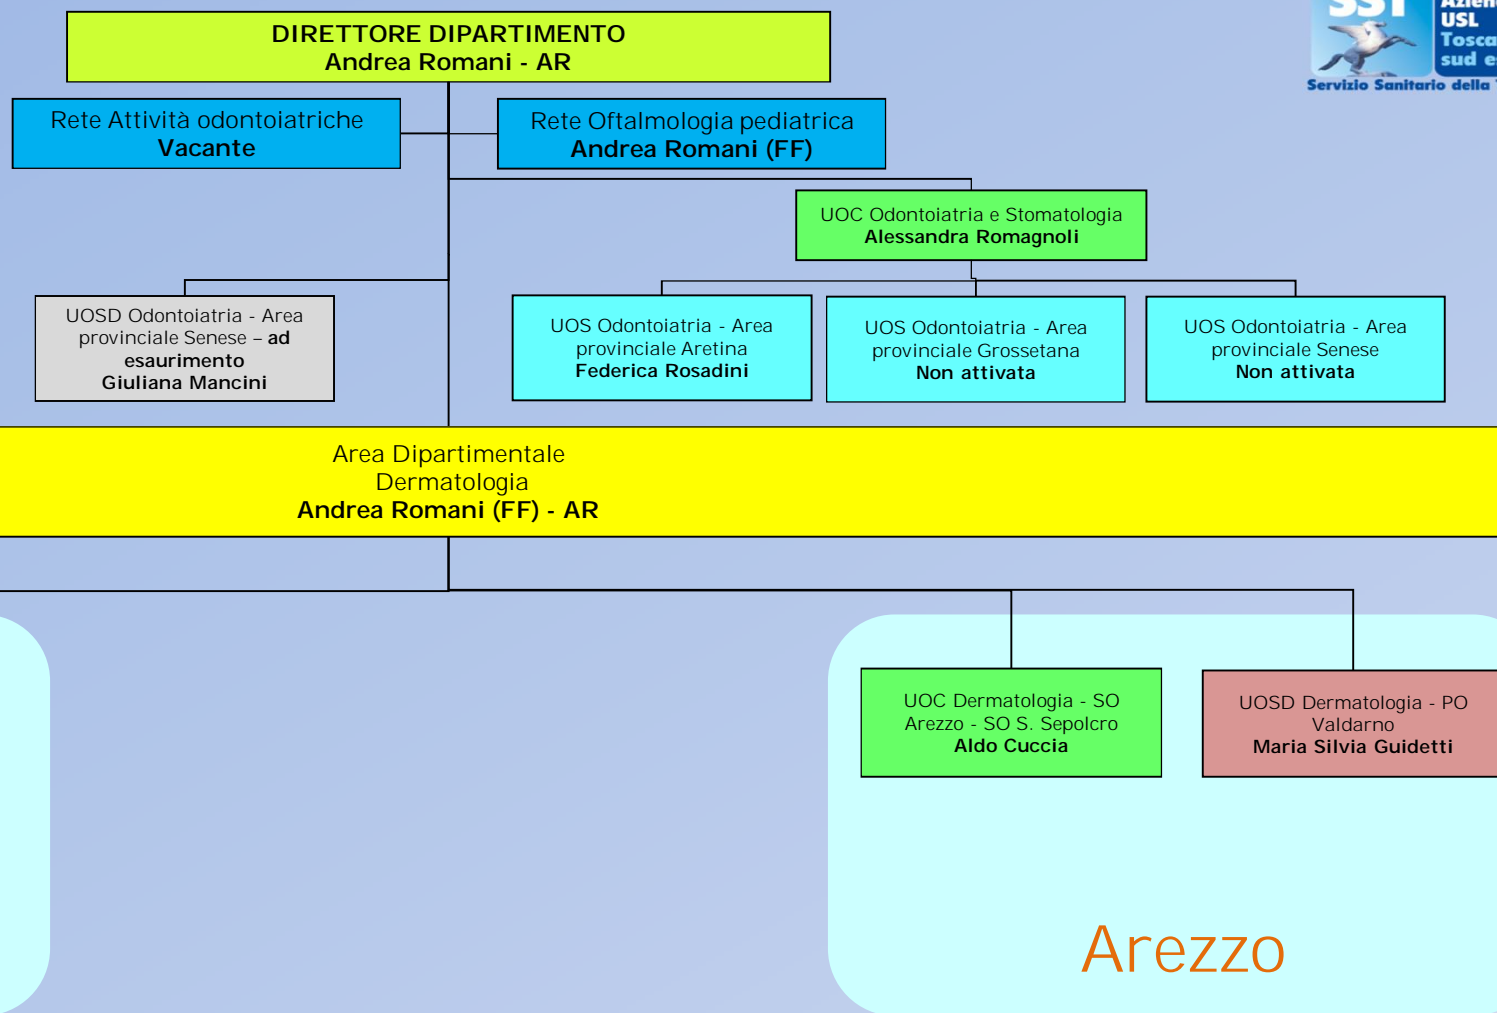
DIRETTORE DIPARTIMENTO
Andrea Romani - AR

SST
Azien
USL
Tosca
sud e
Servizio Sanitario della

Rete Attività odontoiatriche
Vacante

Rete Oftalmologia pediatrica
Andrea Romani (FF)

UOC Odontoiatria e Stomatologia
Alessandra Romagnoli

UOSD Odontoiatria - Area provinciale Senese – ad esaurimento
Giuliana Mancini

UOS Odontoiatria - Area provinciale Aretina
Federica Rosadini

UOS Odontoiatria - Area provinciale Grossetana
Non attivata

UOS Odontoiatria - Area provinciale Senese
Non attivata

Area Dipartimentale
Dermatologia
Andrea Romani (FF) - AR

UOC Dermatologia - SO Arezzo - SO S. Sepolcro
Aldo Cuccia

UOSD Dermatologia - PO Valdarno
Maria Silvia Guidetti

Arezzo